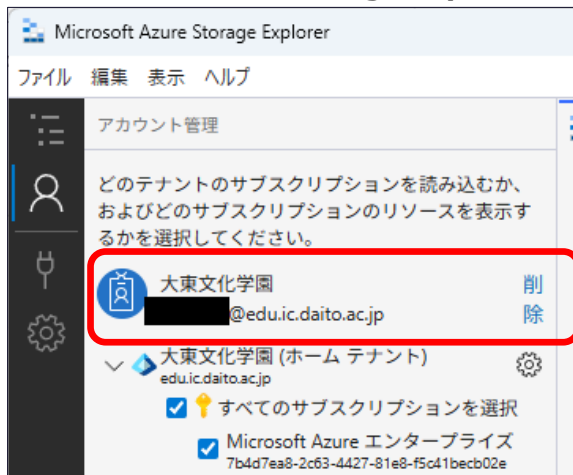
Microsoft Azure Storage Explorer

ファイル 編集 表示 ヘルプ

アカウント管理

どのテナントのサブスクリプションを読み込むか、およびどのサブスクリプションのリソースを表示するかを選択してください。

大東文化学園
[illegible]@edu.ic.daito.ac.jp
削除

大東文化学園 (ホーム テナント)
edu.ic.daito.ac.jp

すべてのサブスクリプションを選択

Microsoft Azure エンタープライズ
7b4d7ea8-2c63-4427-81e8-f5c41becb02e